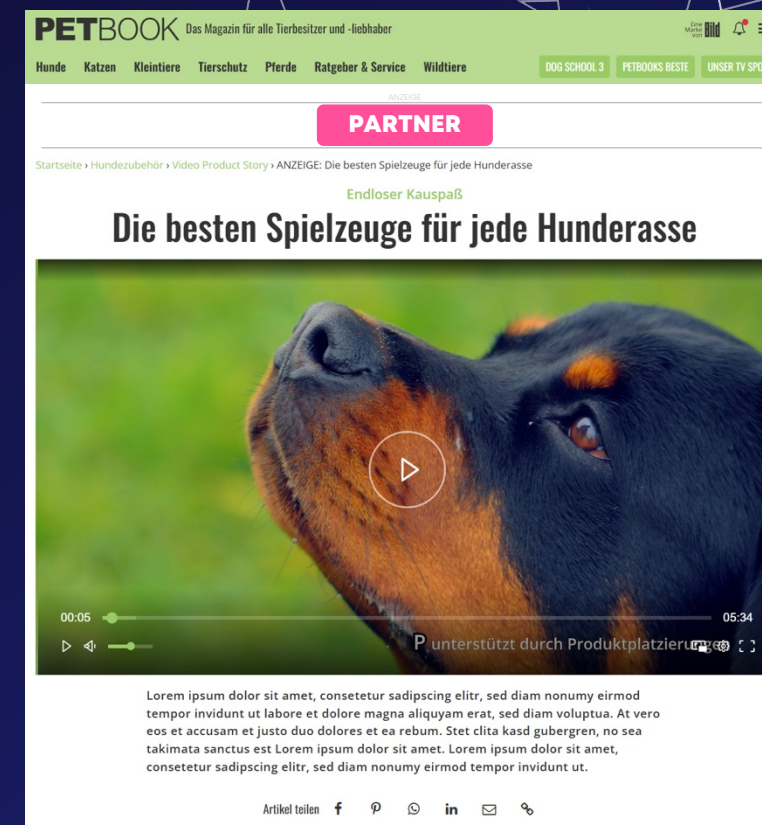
PETBOOK Das Magazin für alle Tierbesitzer und -liebhaber

Eine Marke von Bild

Hunde Katzen Kleintiere Tierschutz Pferde Ratgeber & Service Wildtiere

DOG SCHOOL 3 PETBOOKS BESTE UNSER TV SPO

ANZEIGE

PARTNER

Startseite › Hundezubehör › Video Product Story › ANZEIGE: Die besten Spielzeuge für jede Hunderasse

Endloser Kauspaß

Die besten Spielzeuge für jede Hunderasse

00:05

05:34

P unterstützt durch Produktplatzierungen

Lorem ipsum dolor sit amet, consetetur sadipscing elitr, sed diam nonumy eirmod tempor invidunt ut labore et dolore magna aliquyam erat, sed diam voluptua. At vero eos et accusam et justo duo dolores et ea rebum. Stet clita kasd gubergren, no sea takimata sanctus est Lorem ipsum dolor sit amet. Lorem ipsum dolor sit amet, consetetur sadipscing elitr, sed diam nonumy eirmod tempor invidunt ut.

Artikel teilen